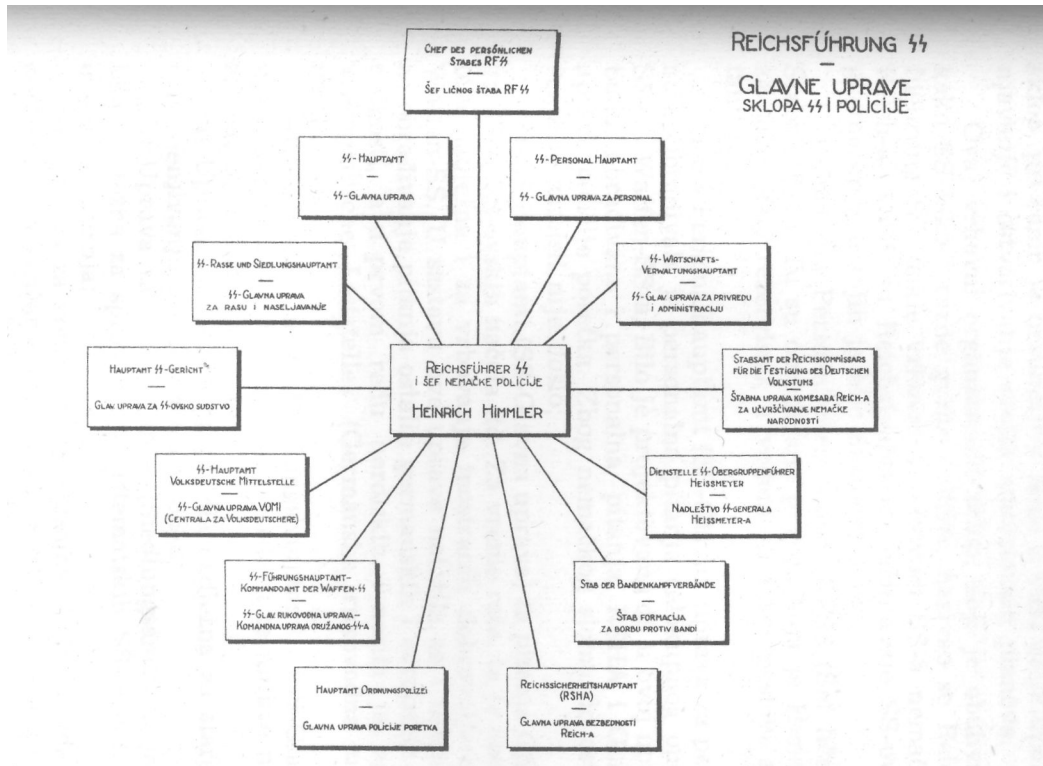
REICHSFÜHRUNG SS
—
GLAVNE UPRAVE
SKLOPA SS I POLICIJE

CHEF DES PERSÖNLICHEN STABES RFSS
—
ŠEF LIČNOG ŠTABA RF SS

SS-HAUPTAMT
—
SS-GLAVNA UPRAVA

SS-PERSONAL HAUPTAMT
—
SS-GLAVNA UPRAVA ZA PERSONAL

SS-RASSE UND SIEDLUNGSHAUPTAMT
—
SS-GLAVNA UPRAVA ZA RASU I NASELJAVANJE

SS-WIRTSCHAFTS-VERWALTUNGSHAUPTAMT
—
SS-GLAV. UPRAVA ZA PRIVREDU I ADMINISTRACIJU

HAUPTAMT SS-GERICHT
—
GLAV. UPRAVA ZA SS-OVSKO SUDSTVO

REICHSFÜHRER SS
I ŠEF NEMAČKE POLICIJE
HEINRICH HIMMLER

STABSAMT DES REICHSKOMMISSARS FÜR DIE FESTIGUNG DES DEUTSCHEN VOLKSTUMS
—
ŠTABNA UPRAVA KOMESARA REICH-A ZA UČVRŠĆIVANJE NEMAČKE NARODNOSTI

SS-HAUPTAMT VOLKSDEUTSCHE MITTELSTELLE
—
SS-GLAVNA UPRAVA VOMI (CENTRALA ZA VOLKSDEUTSCHERE)

DIENSTELLE SS-OBERGRUPPENFÜHRER HEISSMEYER
—
NADLEŠTVO SS-GENERALA HEISSMEYER-A

SS-FÜHRUNGSHAUPTAMT-KOMMANDOAMT DER WAFFEN-SS
—
SS-GLAV. RUKOVODNA UPRAVA-KOMANDNA UPRAVA ORUŽANOG-SS-A

STAB DER BANDENKAMPFVERBÄNDE
—
ŠTAB FORMACIJA ZA BORBU PROTIV BANDI

HAUPTAMT ORDNUNGSPOLIZEI
—
GLAVNA UPRAVA POLICIJE PORETKA

REICHSSICHERHEITSHAUPTAMT (RSHA)
—
GLAVNA UPRAVA BEZBEDNOSTI REICH-A